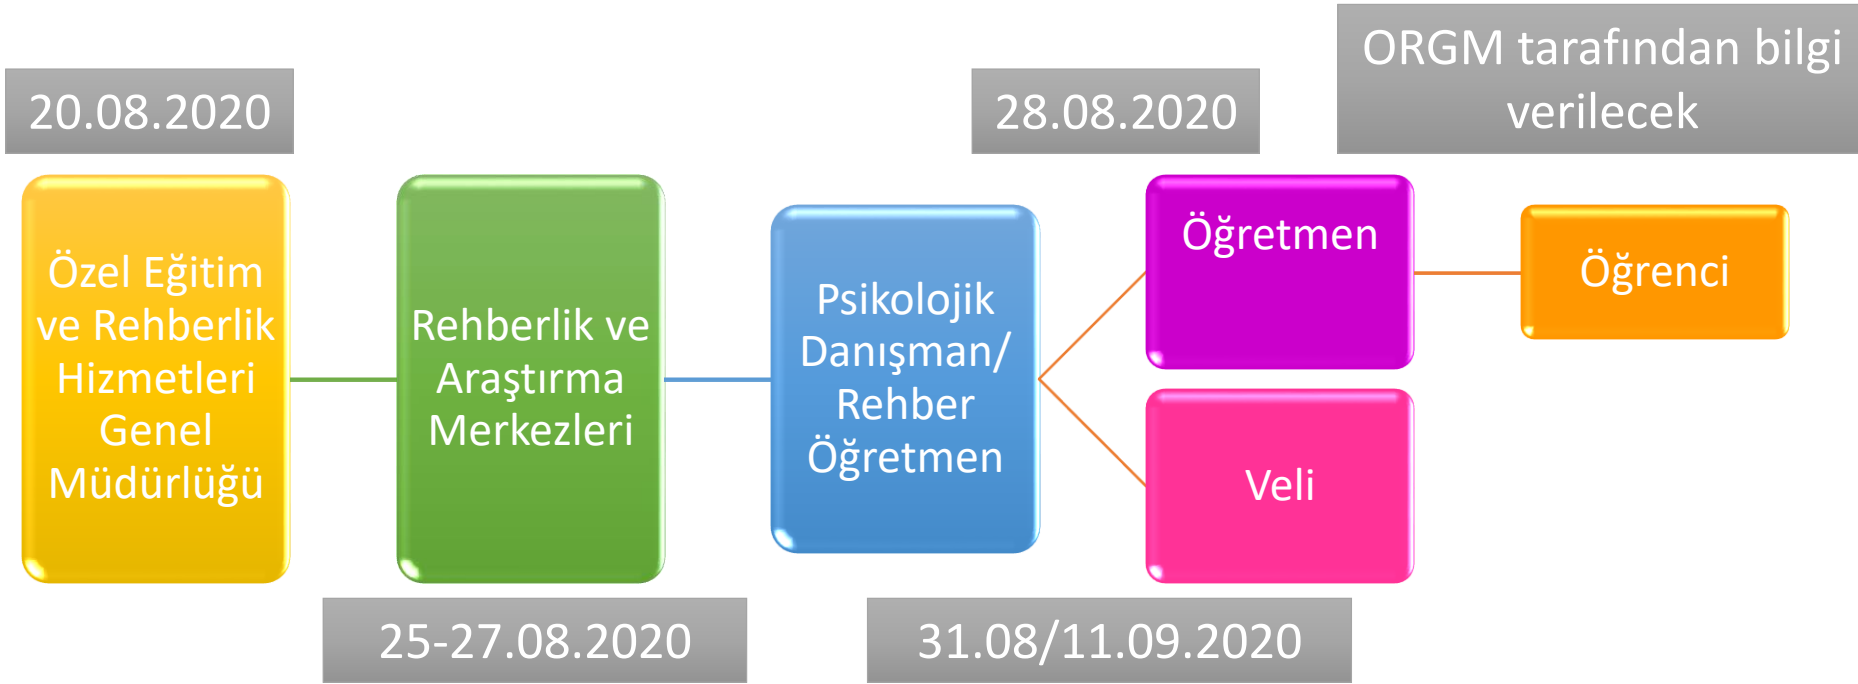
ORGM tarafından bilgi verilecek

20.08.2020

28.08.2020

Özel Eğitim ve Rehberlik Hizmetleri Genel Müdürlüğü

Rehberlik ve Araştırma Merkezleri

Psikolojik Danışman/ Rehber Öğretmen

Öğretmen

Öğrenci

Veli

25-27.08.2020

31.08/11.09.2020